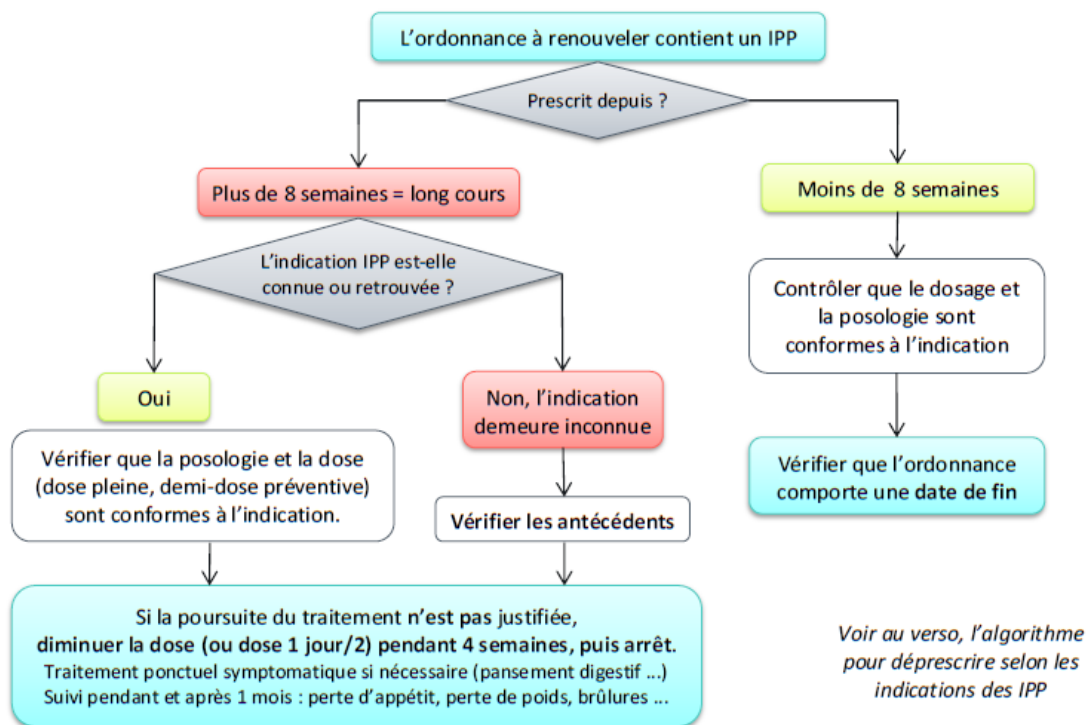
L’ordonnance à renouveler contient un IPP

Prescrit depuis ?

Plus de 8 semaines = long cours

Moins de 8 semaines

L’indication IPP est-elle connue ou retrouvée ?

Contrôler que le dosage et la posologie sont conformes à l’indication

Oui

Non, l’indication demeure inconnue

Vérifier que la posologie et la dose (dose pleine, demi-dose préventive) sont conformes à l’indication.

Vérifier les antécédents

Vérifier que l’ordonnance comporte une date de fin

Si la poursuite du traitement n’est pas justifiée, diminuer la dose (ou dose 1 jour/2) pendant 4 semaines, puis arrêt.
Traitement ponctuel symptomatique si nécessaire (pansement digestif ...)
Suivi pendant et après 1 mois : perte d’appétit, perte de poids, brûlures ...

Voir au verso, l’algorithme pour déprescrire selon les indications des IPP